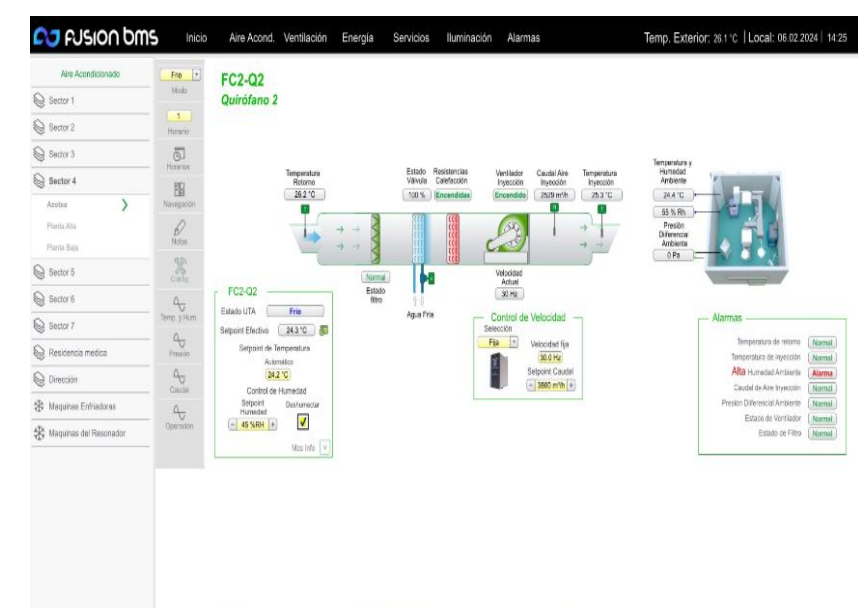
fusion bms

Inicio Aire Acond. Ventilación Energía Servicios Iluminación Alarmas

Temp. Exterior: 26.1°C | Local: 06.02.2024 | 14:25

Aire Acondicionado
Sector 1
Sector 2
Sector 3
Sector 4
Azotea
Planta Alta
Planta Baja
Sector 5
Sector 6
Sector 7
Residencia medica
Dirección
Maquinas Enfriadoras
Maquinas del Resonador

Frio
Modo
1
Horario
Horarios
Navegación
Notas
Config
Temp. y Hum
Presión
Caudal
Operación

FC2-Q2
Quirófano 2

Temperatura Retorno
26.2 °C

Estado Válvula
100 %

Resistencias Calefacción
Encendidas

Ventilador Inyección
Encendido

Caudal Aire Inyección
2529 m³/h

Temperatura Inyección
25.3 °C

Temperatura y Humedad Ambiente
24.4 °C
55 % Rh
Presión Diferencial Ambiente
0 Pa

Normal
Estado filtro

Agua Fria

Velocidad Actual
30 Hz

FC2-Q2
Estado UTA Frio
Setpoint Efectivo 24.3 °C
Setpoint de Temperatura
Automatico
24.2 °C
Control de Humedad
Setpoint Humedad
Deshumectar
45 %RH
Mas Info

Control de Velocidad
Selección
Fija
Velocidad fija
30.0 Hz
Setpoint Caudal
3800 m³/h

Alarmas
Temperatura de retorno Normal
Temperatura de inyección Normal
Alta Humedad Ambiente Alarma
Caudal de Aire Inyección Normal
Presión Diferencial Ambiente Normal
Estado de Ventilador Normal
Estado de Filtro Normal